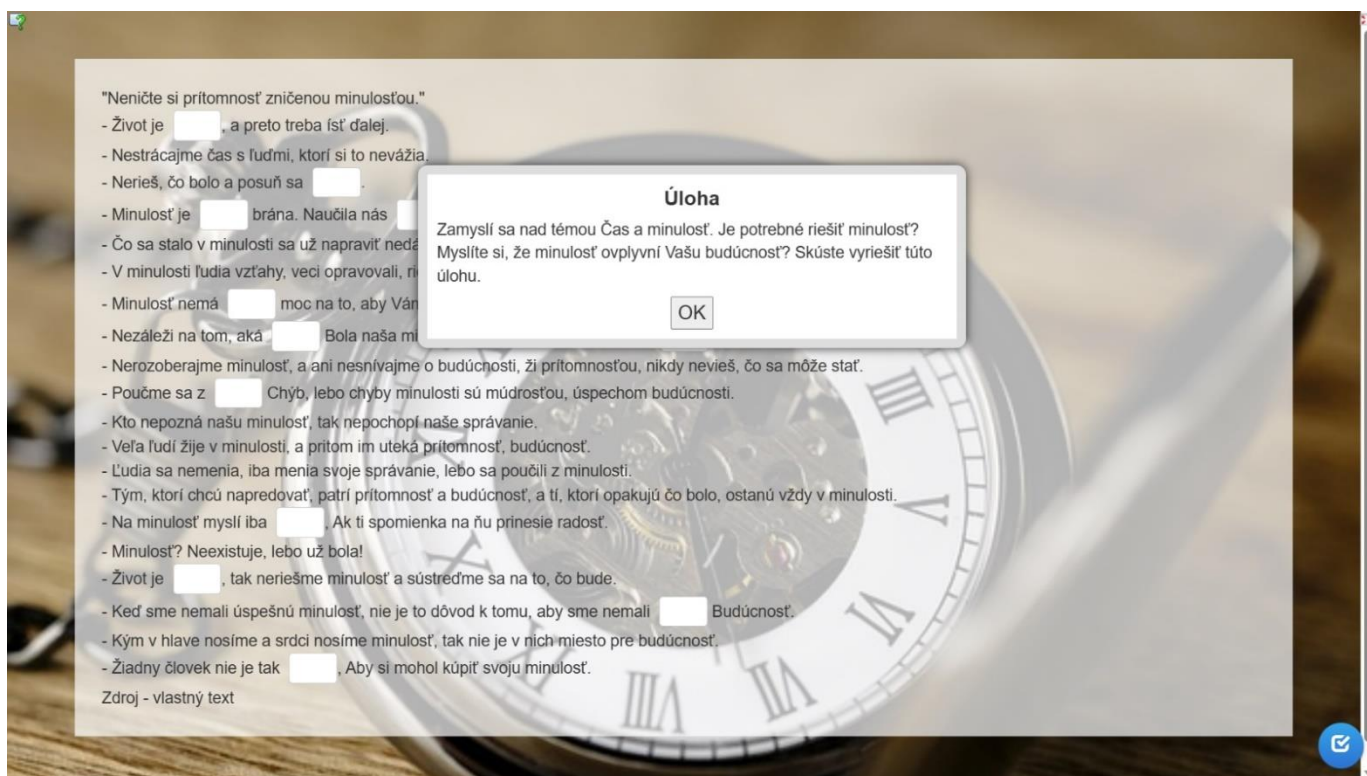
"Neničte si prítomnosť zničenou minulosťou."
- Život je , a preto treba ísť ďalej.
- Nestrácajme čas s ľuďmi, ktorí si to nevážia.
- Neriešˇ, čo bolo a posuň sa .
- Minulosť je brána. Naučila nás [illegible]
- Čo sa stalo v minulosti sa už napraviť nedá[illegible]
- V minulosti ľudia vzťahy, veci opravovali, r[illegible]
- Minulosť nemá moc na to, aby Vám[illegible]
- Nezáleží na tom, aká Bola naša mi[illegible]
- Nerozoberajme minulosť, a ani nesnívajme o budúcnosti, ži prítomnosťou, nikdy nevieš, čo sa môže stať.
- Poučme sa z Chýb, lebo chyby minulosti sú múdrosťou, úspechom budúcnosti.
- Kto nepozná našu minulosť, tak nepochopí naše správanie.
- Veľa ľudí žije v minulosti, a pritom im uteká prítomnosť, budúcnosť.
- Ľudia sa nemenia, iba menia svoje správanie, lebo sa poučili z minulosti.
- Tým, ktorí chcú napredovať, patrí prítomnosť a budúcnosť, a tí, ktorí opakujú čo bolo, ostanú vždy v minulosti.
- Na minulosť myslí iba , Ak ti spomienka na ňu prinesie radosť.
- Minulosť? Neexistuje, lebo už bola!
- Život je , tak neriešme minulosť a sústreďme sa na to, čo bude.
- Keď sme nemali úspešnú minulosť, nie je to dôvod k tomu, aby sme nemali Budúcnosť.
- Kým v hlave nosíme a srdci nosíme minulosť, tak nie je v nich miesto pre budúcnosť.
- Žiadny človek nie je tak , Aby si mohol kúpiť svoju minulosť.
Zdroj - vlastný text

Úloha
Zamyslí sa nad témou Čas a minulosť. Je potrebné riešiť minulosť? Myslíte si, že minulosť ovplyvní Vašu budúcnosť? Skúste vyriešiť túto úlohu.
OK